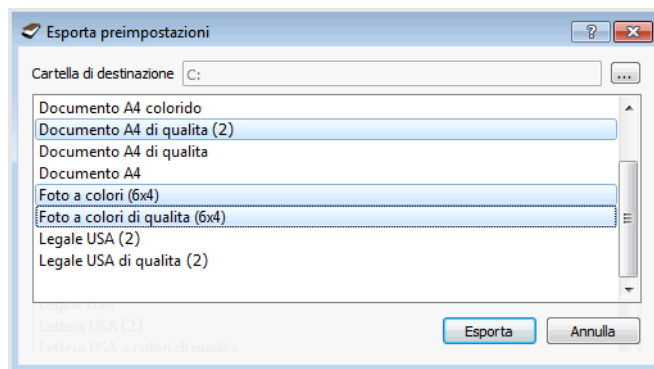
Esporta preimpostazioni

?

Cartella di destinazione C:

...

Documento A4 colorido
Documento A4 di qualita (2)
Documento A4 di qualita
Documento A4
Foto a colori (6x4)
Foto a colori di qualita (6x4)
Legale USA (2)
Legale USA di qualita (2)
Legale USA
Lettera USA (2)
Lettera USA a colori di qualita

Esporta
Annulla